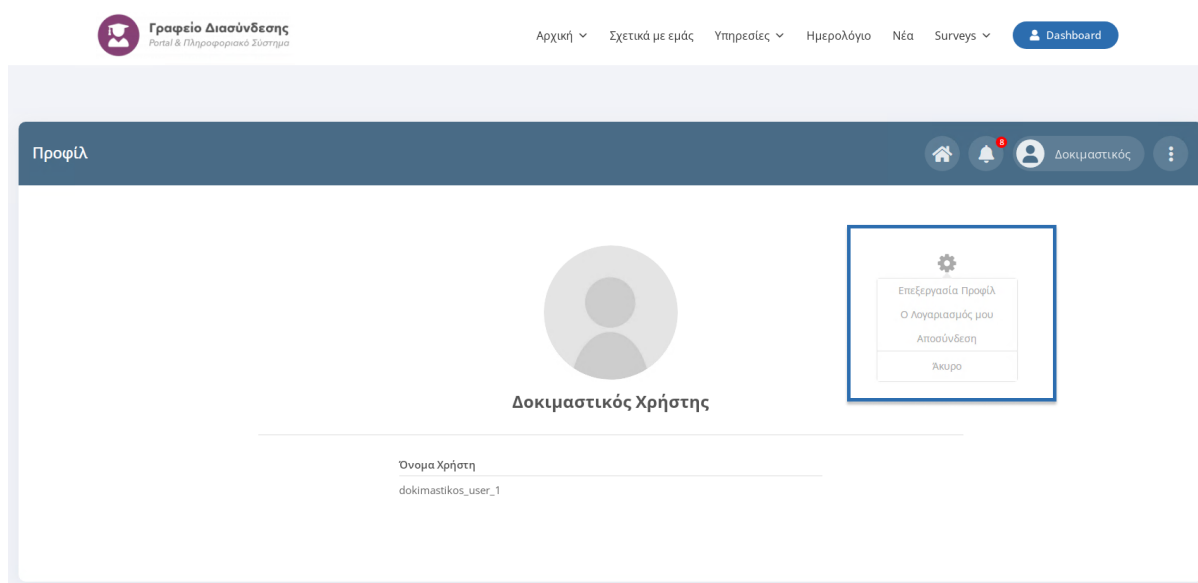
Γραφείο Διασύνδεσης
Portal & Πληροφοριακό Σύστημα

Αρχική Σχετικά με εμάς Υπηρεσίες Ημερολόγιο Νέα Surveys Dashboard

Προφίλ

8

Δοκιμαστικός

Επεξεργασία Προφίλ
Ο Λογαριασμός μου
Αποσύνδεση
Άκυρο

Δοκιμαστικός Χρήστης

Όνομα Χρήστη
dokimastikos_user_1